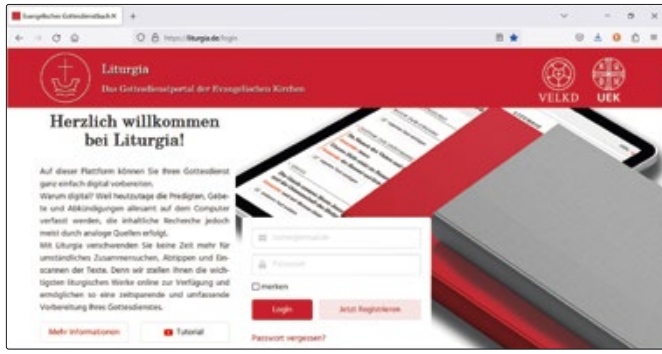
Evangelisches Gottesdienstbuch R

https://liturgia.de/login

Liturgia

Das Gottesdienstportal der Evangelischen Kirchen

VELKD

UEK

Herzlich willkommen bei Liturgia!

Auf dieser Plattform können Sie Ihren Gottesdienst ganz einfach digital vorbereiten.
Warum digital? Weil heutzutage die Predigten, Gebete und Abkündigungen allesamt auf dem Computer verfasst werden, die inhaltliche Recherche jedoch meist durch analoge Quellen erfolgt.
Mit Liturgia verschwenden Sie keine Zeit mehr für umständliches Zusammensuchen, Abtippen und Einscannen der Texte. Denn wir stellen Ihnen die wichtigsten liturgischen Werke online zur Verfügung und ermöglichen so eine zeitsparende und umfassende Vorbereitung Ihres Gottesdienstes.

Mehr Informationen

Tutorial

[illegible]

Passwort

merken

Login

Jetzt Registrieren

Passwort vergessen?